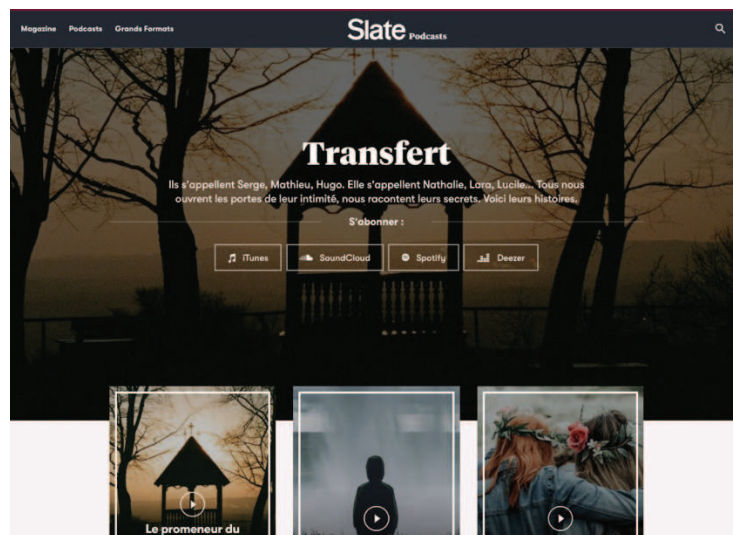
Magazine Podcasts Grands Formats

Slate Podcasts

Transfert

Ils s'appellent Serge, Mathieu, Hugo. Elle s'appellent Nathalie, Lara, Lucile... Tous nous ouvrent les portes de leur intimité, nous racontent leurs secrets. Voici leurs histoires.

S'abonner :

iTunes SoundCloud Spotify Deezer

Le promeneur du